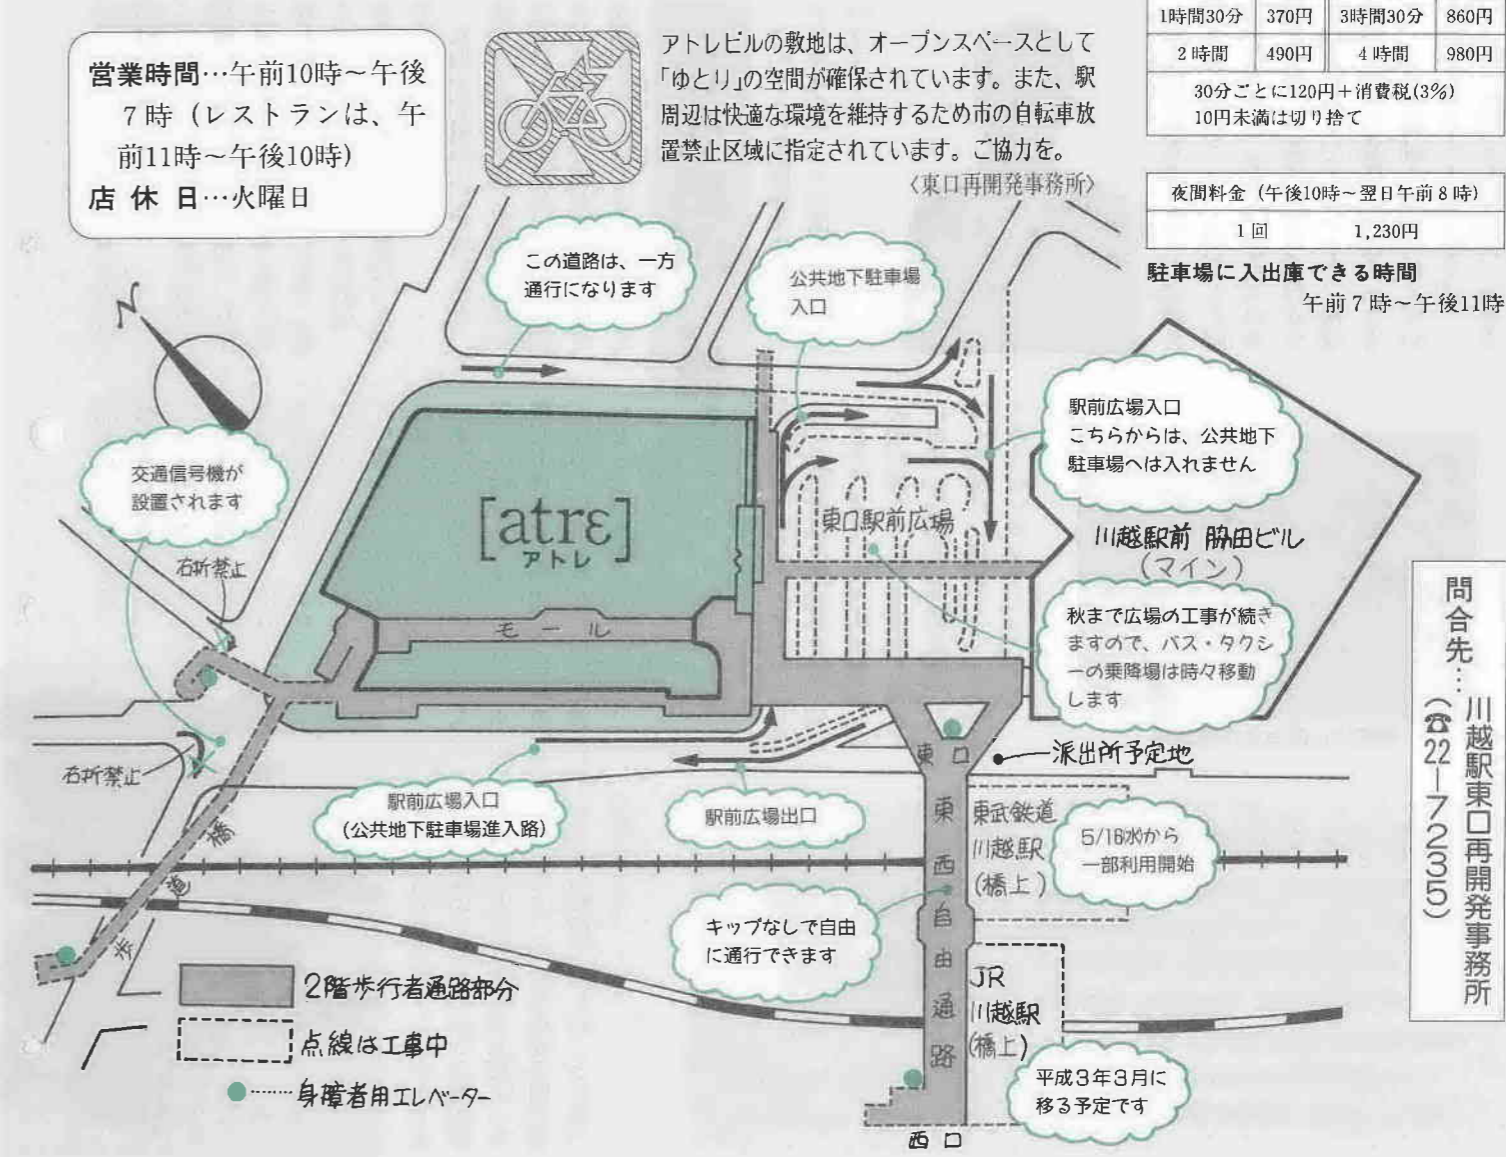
営業時間…午前10時～午後7時（レストランは、午前11時～午後10時）
店休日…火曜日

アトレビルの敷地は、オープンスペースとして「ゆとり」の空間が確保されています。また、駅周辺は快適な環境を維持するため市の自転車放置禁止区域に指定されています。ご協力を。
〈東口再開発事務所〉

| 1時間30分 | 370円 | 3時間30分 | 860円 |
|---|---|---|---|
| 2時間 | 490円 | 4時間 | 980円 |
| 30分ごとに120円＋消費税(3%) 10円未満は切り捨て | | | |

| 夜間料金（午後10時～翌日午前8時） | |
|---|---|
| 1回 | 1,230円 |

駐車場に入出庫できる時間
午前7時～午後11時

この道路は、一方通行になります

公共地下駐車場入口

交通信号機が設置されます

右折禁止

右折禁止

駅前広場入口
こちらからは、公共地下駐車場へは入れません

[atrɛ]
アトレ

東口駅前広場

モール

川越駅前 脇田ビル
（マイン）

秋まで広場の工事が続きますので、バス・タクシーの乗降場は時々移動します

東口

派出所予定地

駅前広場入口
（公共地下駐車場進入路）

駅前広場出口

東武鉄道
川越駅
（橋上）

5/16㈬から
一部利用開始

東西自由通路

歩道橋

キップなしで自由に通行できます

JR
川越駅
（橋上）

平成3年3月に移る予定です

西口

2階歩行者通路部分
点線は工事中
身障者用エレベーター

問合先…川越駅東口再開発事務所（☎22−7235）